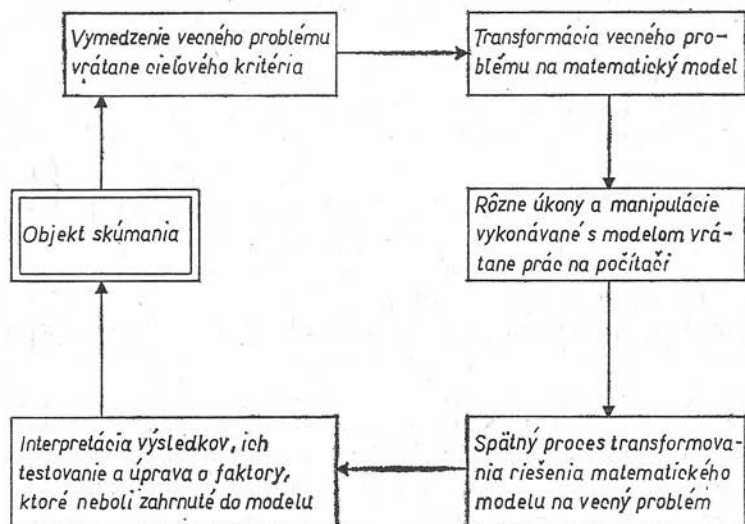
Vymedzenie vecného problému vrátane cieľového kritéria

Transformácia vecného problému na matematický model

Rôzne úkony a manipulácie vykonávané s modelom vrátane prác na počítači

Spätný proces transformovania riešenia matematického modelu na vecný problém

Interpretácia výsledkov, ich testovanie a úprava o faktory, ktoré neboli zahrnuté do modelu

Objekt skúmania